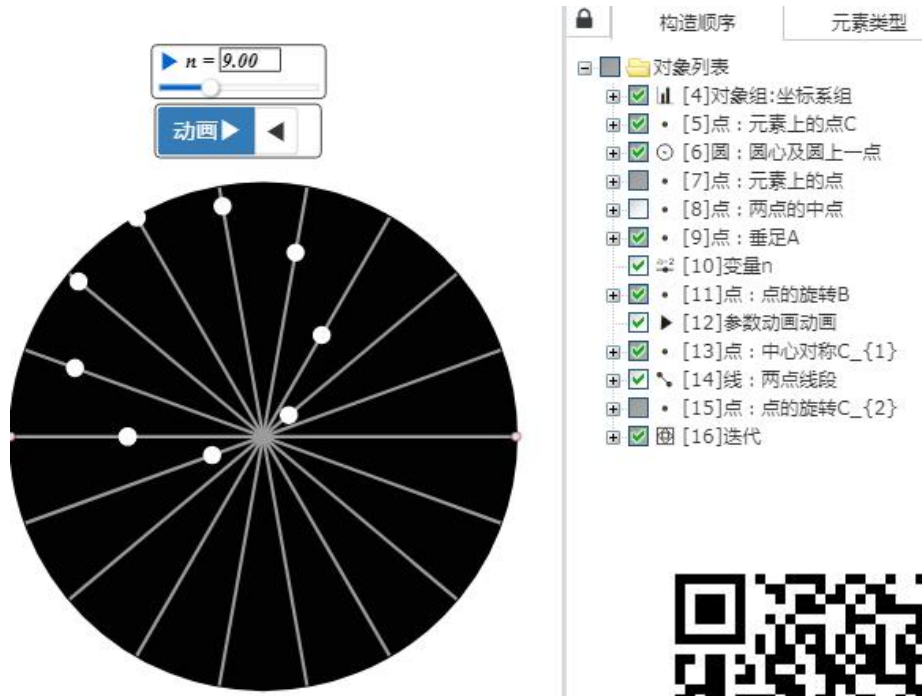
$n = 9.00$

动画 ▶ ◀

构造顺序 元素类型

对象列表
[4]对象组:坐标系组
[5]点：元素上的点C
[6]圆：圆心及圆上一点
[7]点：元素上的点
[8]点：两点的中点
[9]点：垂足A
[10]变量n
[11]点：点的旋转B
[12]参数动画动画
[13]点：中心对称C_{1}
[14]线：两点线段
[15]点：点的旋转C_{2}
[16]迭代